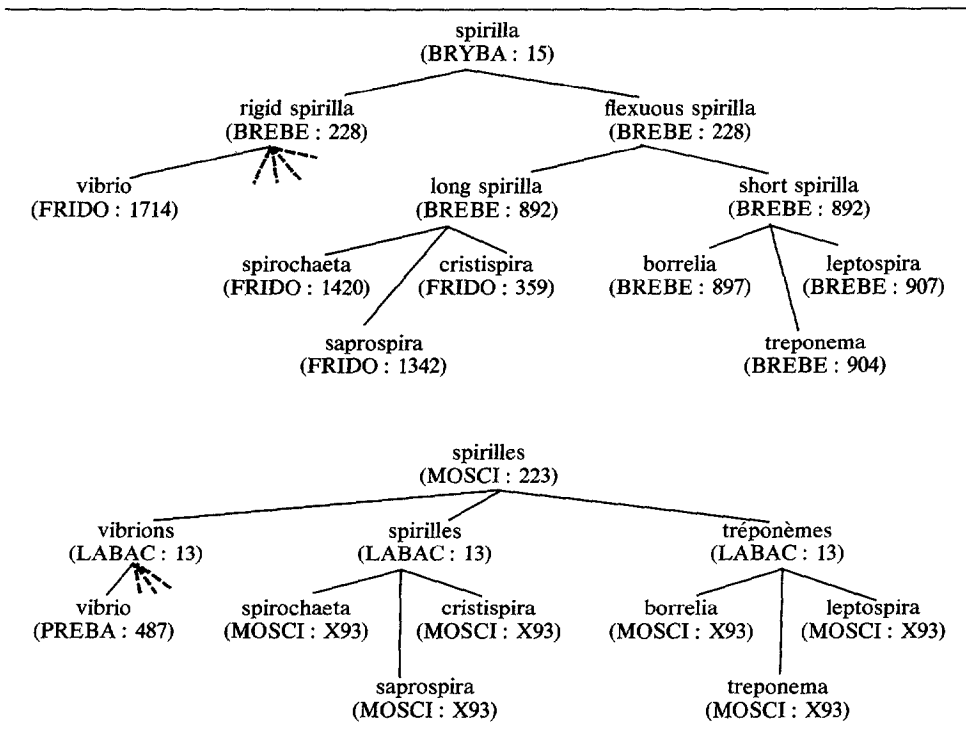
spirilla
(BRYBA : 15)

rigid spirilla
(BREBE : 228)

flexuous spirilla
(BREBE : 228)

vibrio
(FRIDO : 1714)

long spirilla
(BREBE : 892)

short spirilla
(BREBE : 892)

spirochaeta
(FRIDO : 1420)

cristispira
(FRIDO : 359)

borrelia
(BREBE : 897)

leptospira
(BREBE : 907)

saprospira
(FRIDO : 1342)

treponema
(BREBE : 904)

spirilles
(MOSCI : 223)

vibrions
(LABAC : 13)

spirilles
(LABAC : 13)

tréponèmes
(LABAC : 13)

vibrio
(PREBA : 487)

spirochaeta
(MOSCI : X93)

cristispira
(MOSCI : X93)

borrelia
(MOSCI : X93)

leptospira
(MOSCI : X93)

saprospira
(MOSCI : X93)

treponema
(MOSCI : X93)